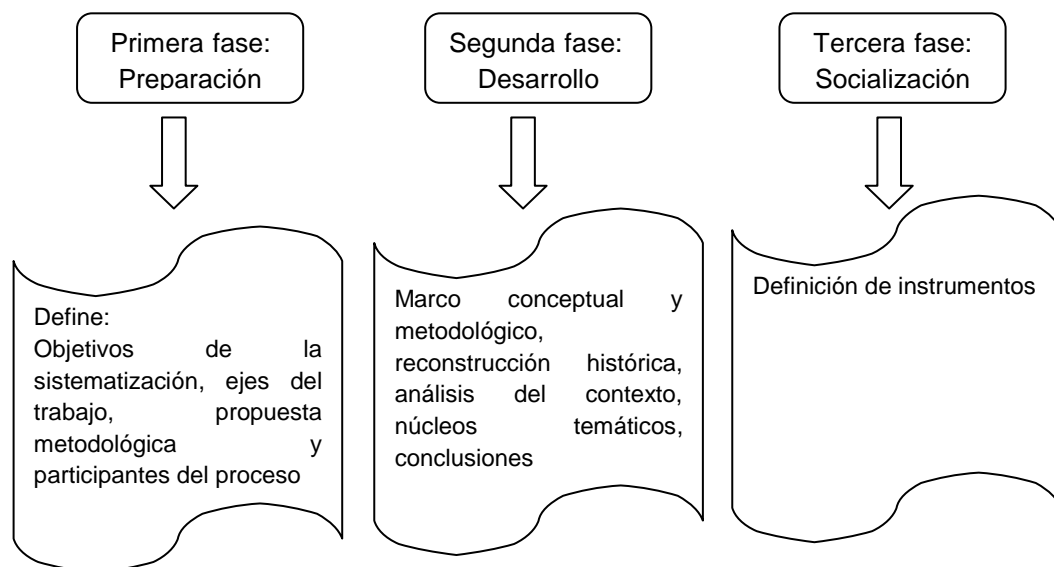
Primera fase: Preparación

Segunda fase: Desarrollo

Tercera fase: Socialización

Define:
Objetivos de la sistematización, ejes del trabajo, propuesta metodológica y participantes del proceso

Marco conceptual y metodológico, reconstrucción histórica, análisis del contexto, núcleos temáticos, conclusiones

Definición de instrumentos